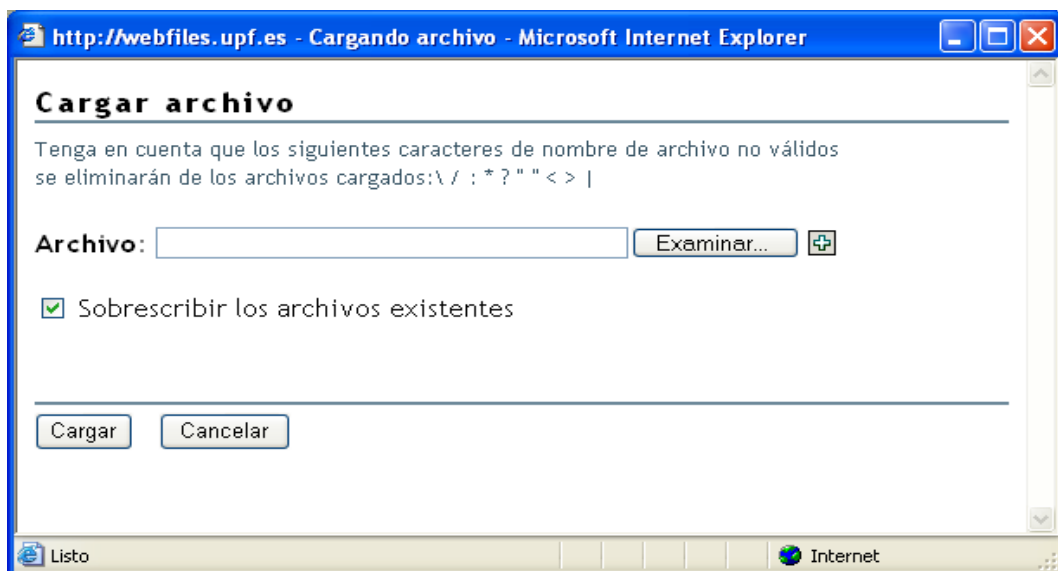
http://webfiles.upf.es - Cargando archivo - Microsoft Internet Explorer

Cargar archivo

Tenga en cuenta que los siguientes caracteres de nombre de archivo no válidos se eliminarán de los archivos cargados:\ / : * ? " " < > |

Archivo: Examinar...

Sobrescribir los archivos existentes

Cargar Cancelar

Listo Internet